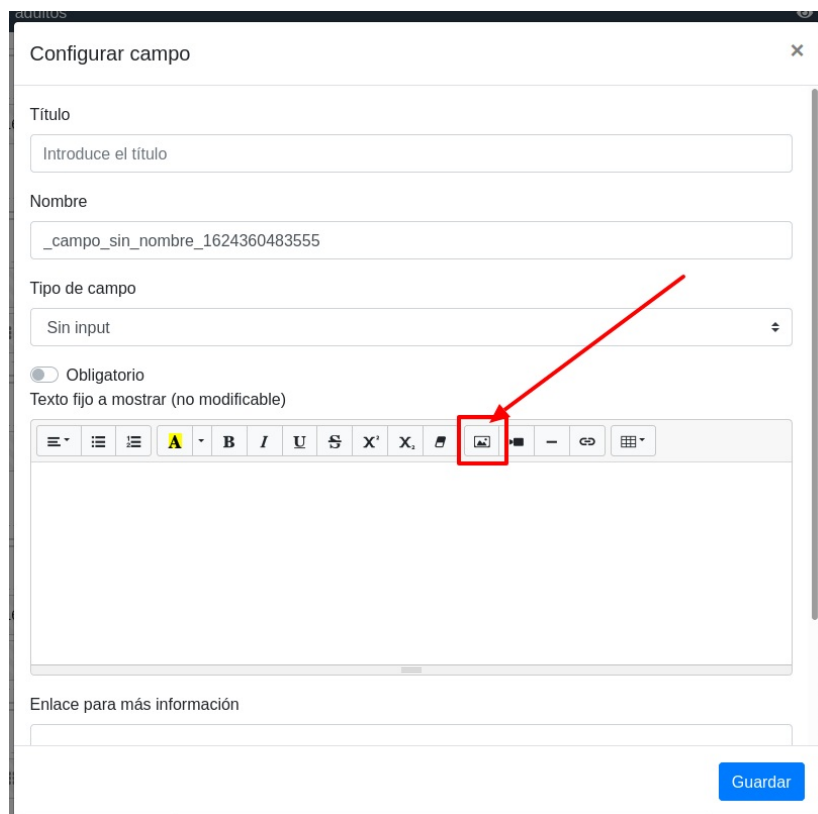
adultos

Configurar campo

×

Título

Introduce el título

Nombre

_campo_sin_nombre_1624360483555

Tipo de campo

Sin input

Obligatorio

Texto fijo a mostrar (no modificable)

A B I U S X² X₂

Enlace para más información

Guardar